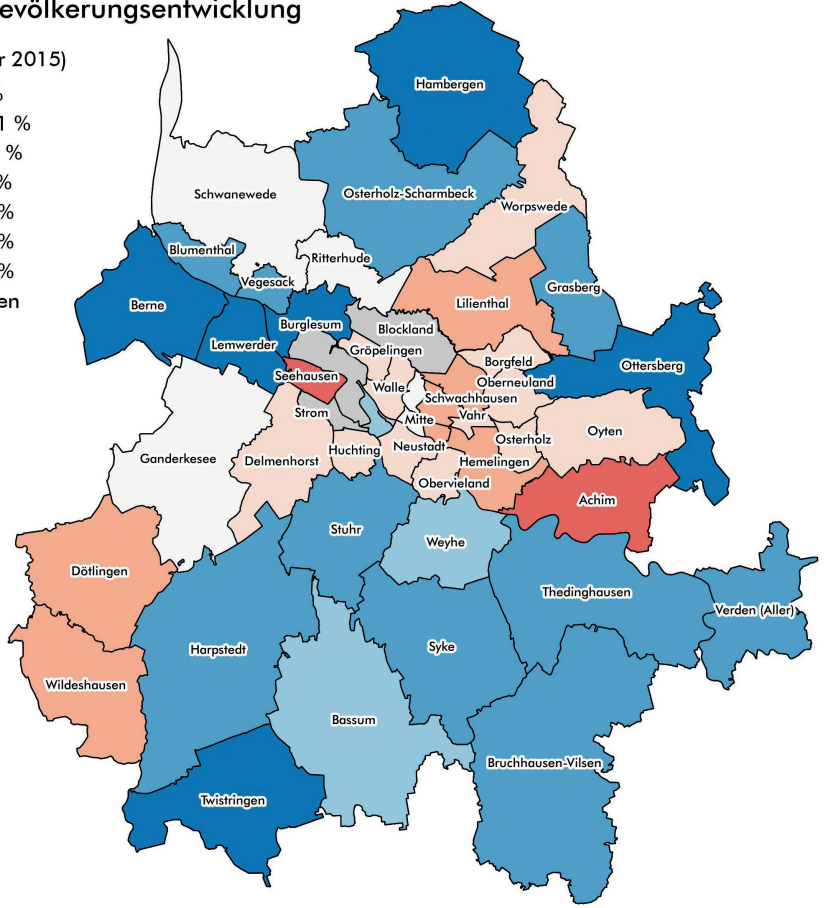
evölkerungsentwicklung

r 2015)
%
1 %
%
%
%
%
%
en

Hambergen
Schwanewede
Osterholz-Scharmbeck
Worpswede
Blumenthal
Ritterhude
Vegesack
Grasberg
Lilienthal
Berne
Burglesum
Blockland
Lemwerder
Gröpelingen
Borgfeld
Ottersberg
Seehausen
Oberneuland
Walle
Schwachhausen
Strom
Vahr
Mitte
Oyten
Neustadt
Osterholz
Huchting
Ganderkesee
Delmenhorst
Hemelingen
Obervieland
Achim
Stuhr
Weyhe
Dötlingen
Thedinghausen
Verden (Aller)
Harpstedt
Syke
Wildeshausen
Bassum
Bruchhausen-Vilsen
Twistringen